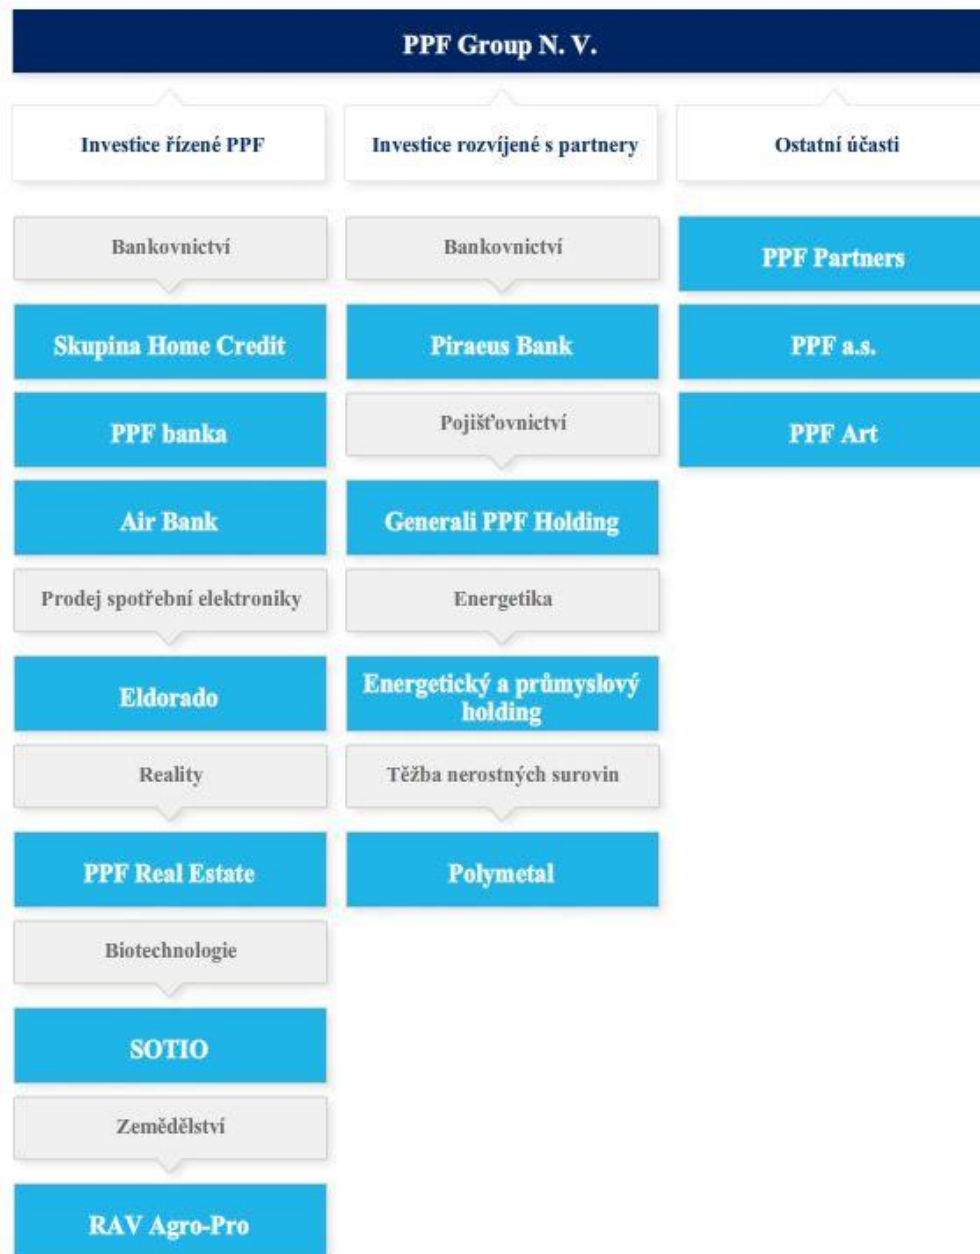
PPF Group N. V.

Investice řízené PPF

Bankovnictví

Skupina Home Credit

PPF banka

Air Bank

Prodej spotřební elektroniky

Eldorado

Reality

PPF Real Estate

Biotechnologie

SOTIO

Zemědělství

RAV Agro-Pro

Investice rozvíjené s partnery

Bankovnictví

Piraeus Bank

Pojišťovnictví

Generali PPF Holding

Energetika

Energetický a průmyslový holding

Těžba nerostných surovin

Polymetal

Ostatní účasti

PPF Partners

PPF a.s.

PPF Art